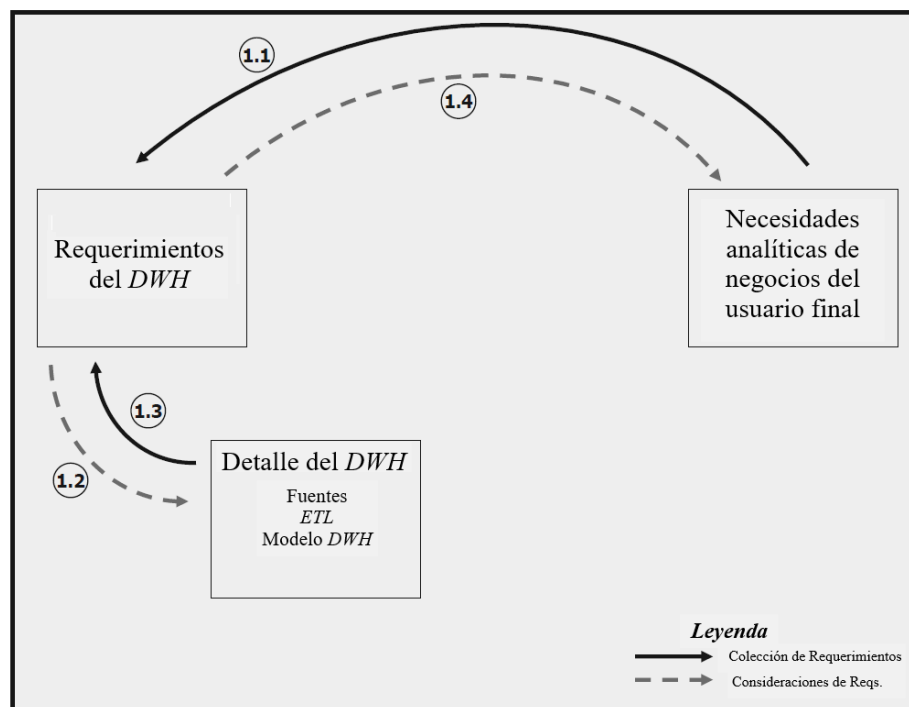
1.1

1.4

Requerimientos del *DWH*

Necesidades analíticas de negocios del usuario final

1.3

1.2

Detalle del *DWH*

Fuentes
*ETL*
Modelo *DWH*

***Leyenda***
Colección de Requerimientos
Consideraciones de Reqs.